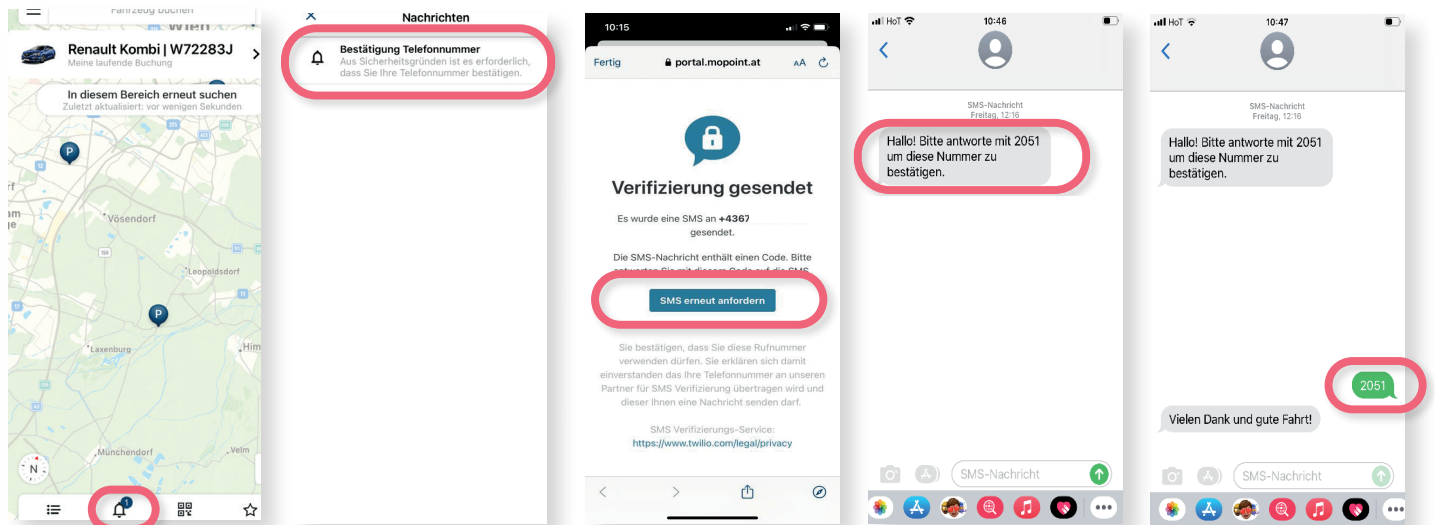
Fahrzeug buchen
Wien
Renault Kombi | W72283J
Meine laufende Buchung
In diesem Bereich erneut suchen
Zuletzt aktualisiert: vor wenigen Sekunden
P
Vösendorf
Leopoldsdorf
P
Laxenburg
Him
Münchendorf
N
1

Nachrichten
Bestätigung Telefonnummer
Aus Sicherheitsgründen ist es erforderlich, dass Sie Ihre Telefonnummer bestätigen.

10:15
Fertig
portal.mopoint.at
AA
Verifizierung gesendet
Es wurde eine SMS an +4367 gesendet.
Die SMS-Nachricht enthält einen Code. Bitte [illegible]
SMS erneut anfordern
Sie bestätigen, dass Sie diese Rufnummer verwenden dürfen. Sie erklären sich damit einverstanden das Ihre Telefonnummer an unseren Partner für SMS Verifizierung übertragen wird und dieser Ihnen eine Nachricht senden darf.
SMS Verifizierungs-Service:
https://www.twilio.com/legal/privacy

HoT
10:46
SMS-Nachricht
Freitag, 12:16
Hallo! Bitte antworte mit 2051 um diese Nummer zu bestätigen.
SMS-Nachricht

HoT
10:47
SMS-Nachricht
Freitag, 12:16
Hallo! Bitte antworte mit 2051 um diese Nummer zu bestätigen.
2051
Vielen Dank und gute Fahrt!
SMS-Nachricht